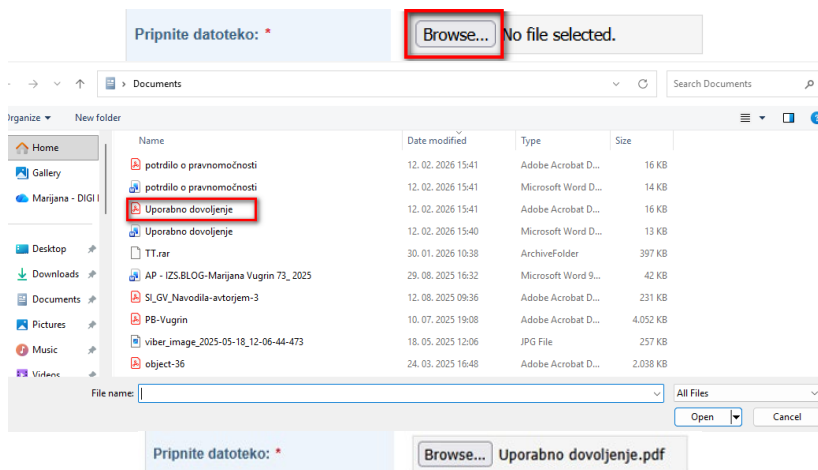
Pripnite datoteko: *

Browse... No file selected.

← → ∨ ↑ > Documents

Search Documents

Organize ▾ New folder

Home
Gallery
Marijana - DIGI I

Desktop
Downloads
Documents
Pictures
Music
Videos

| Name | Date modified | Type | Size |
|---|---|---|---|
| potrdilo o pravnomočnosti | 12. 02. 2026 15:41 | Adobe Acrobat D... | 16 KB |
| potrdilo o pravnomočnosti | 12. 02. 2026 15:41 | Microsoft Word D... | 14 KB |
| Uporabno dovoljenje | 12. 02. 2026 15:41 | Adobe Acrobat D... | 16 KB |
| Uporabno dovoljenje | 12. 02. 2026 15:40 | Microsoft Word D... | 13 KB |
| TT.rar | 30. 01. 2026 10:38 | ArchiveFolder | 397 KB |
| AP - IZS.BLOG-Marijana Vugrin 73_ 2025 | 29. 08. 2025 16:32 | Microsoft Word 9... | 42 KB |
| SI_GV_Navodila-avtorjem-3 | 12. 08. 2025 09:36 | Adobe Acrobat D... | 231 KB |
| PB-Vugrin | 10. 07. 2025 19:08 | Adobe Acrobat D... | 4.052 KB |
| viber_image_2025-05-18_12-06-44-473 | 18. 05. 2025 12:06 | JPG File | 257 KB |
| object-36 | 24. 03. 2025 16:48 | Adobe Acrobat D... | 2.038 KB |

File name:

All Files

Open

Cancel

Pripnite datoteko: *

Browse... Uporabno dovoljenje.pdf